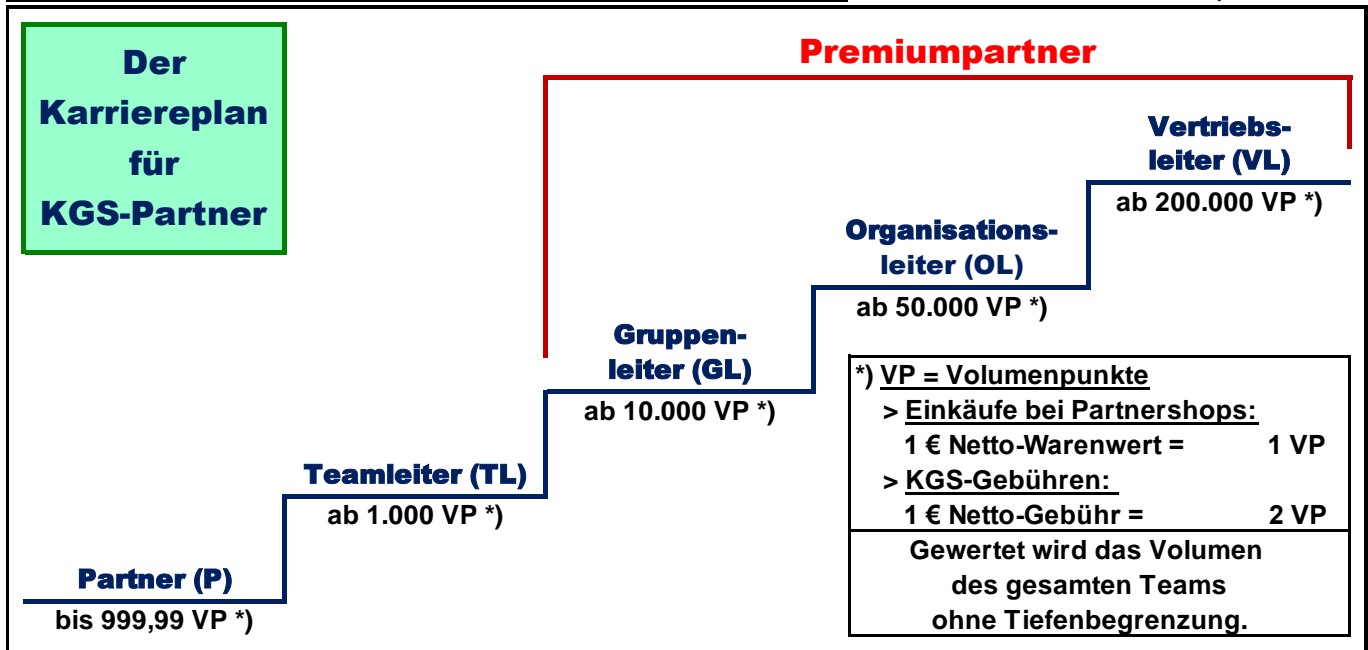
Der Karriereplan für KGS-Partner

Premiumpartner

Vertriebsleiter (VL)
ab 200.000 VP *)

Organisationsleiter (OL)
ab 50.000 VP *)

Gruppenleiter (GL)
ab 10.000 VP *)

Teamleiter (TL)
ab 1.000 VP *)

Partner (P)
bis 999,99 VP *)

*) VP = Volumenpunkte
> Einkäufe bei Partnershops:
1 € Netto-Warenwert = 1 VP
> KGS-Gebühren:
1 € Netto-Gebühr = 2 VP

Gewertet wird das Volumen des gesamten Teams ohne Tiefenbegrenzung.